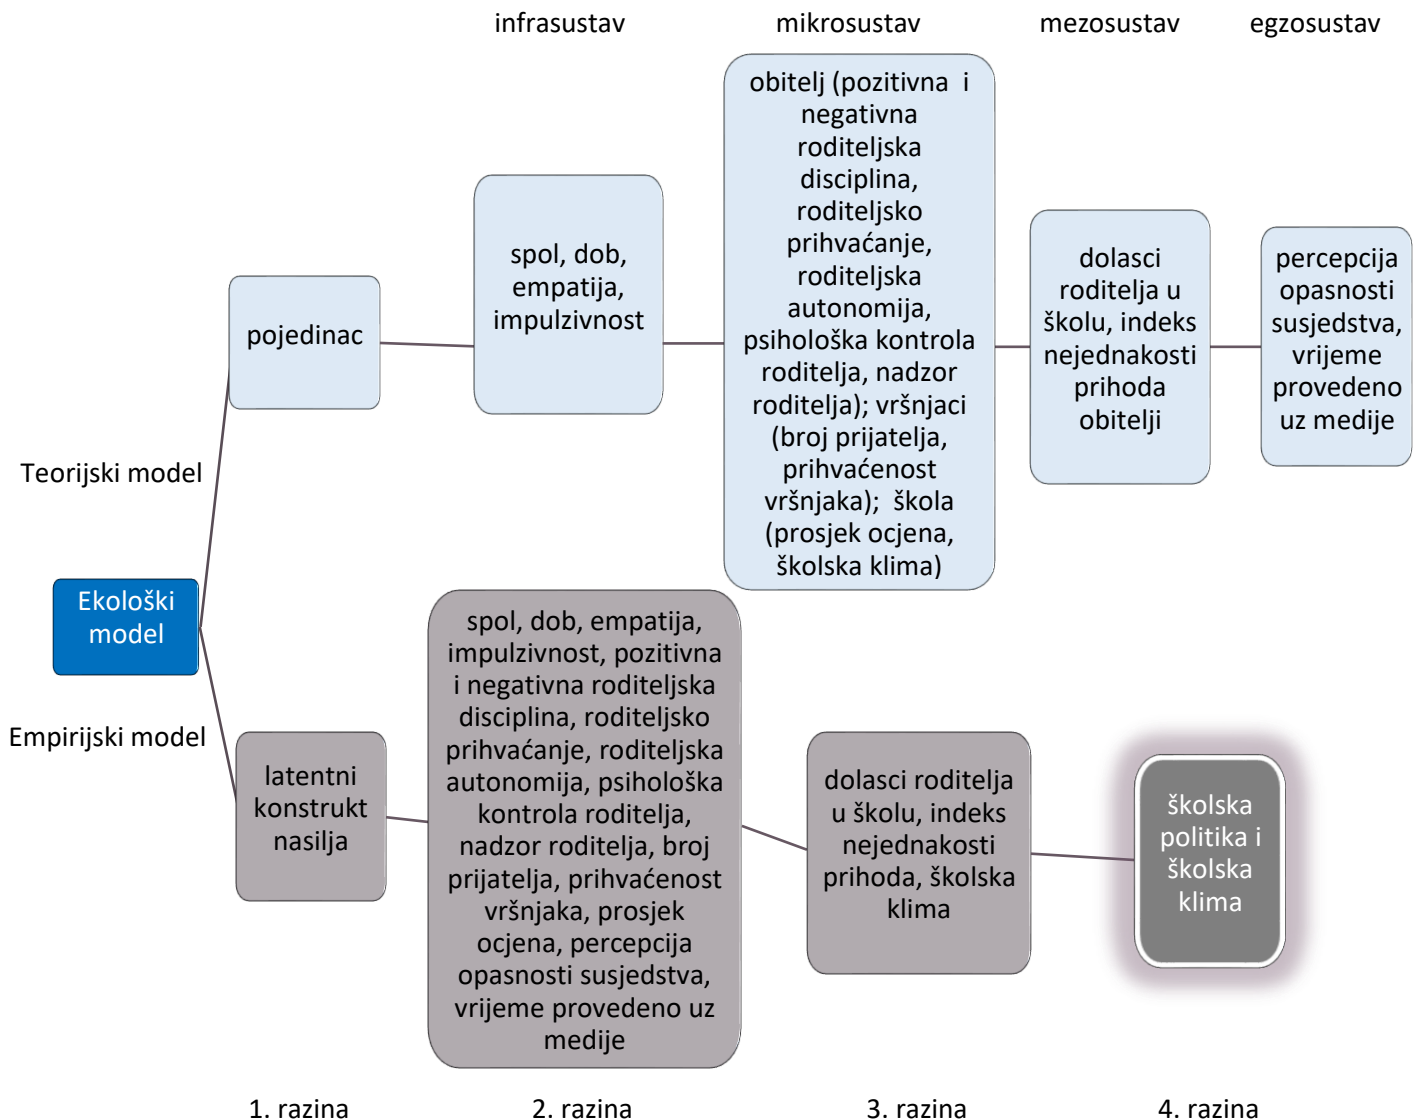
infrasustav mikrosustav mezosustav egzosustav

Teorijski model

pojedinac

spol, dob, empatija, impulzivnost

obitelj (pozitivna i negativna roditeljska disciplina, roditeljsko prihvaćanje, roditeljska autonomija, psihološka kontrola roditelja, nadzor roditelja); vršnjaci (broj prijatelja, prihvaćenost vršnjaka); škola (prosjek ocjena, školska klima)

dolasci roditelja u školu, indeks nejednakosti prihoda obitelji

percepcija opasnosti susjedstva, vrijeme provedeno uz medije

Ekološki model

Empirijski model

latentni konstrukt nasilja

spol, dob, empatija, impulzivnost, pozitivna i negativna roditeljska disciplina, roditeljsko prihvaćanje, roditeljska autonomija, psihološka kontrola roditelja, nadzor roditelja, broj prijatelja, prihvaćenost vršnjaka, prosjek ocjena, percepcija opasnosti susjedstva, vrijeme provedeno uz medije

dolasci roditelja u školu, indeks nejednakosti prihoda, školska klima

školska politika i školska klima

1. razina 2. razina 3. razina 4. razina